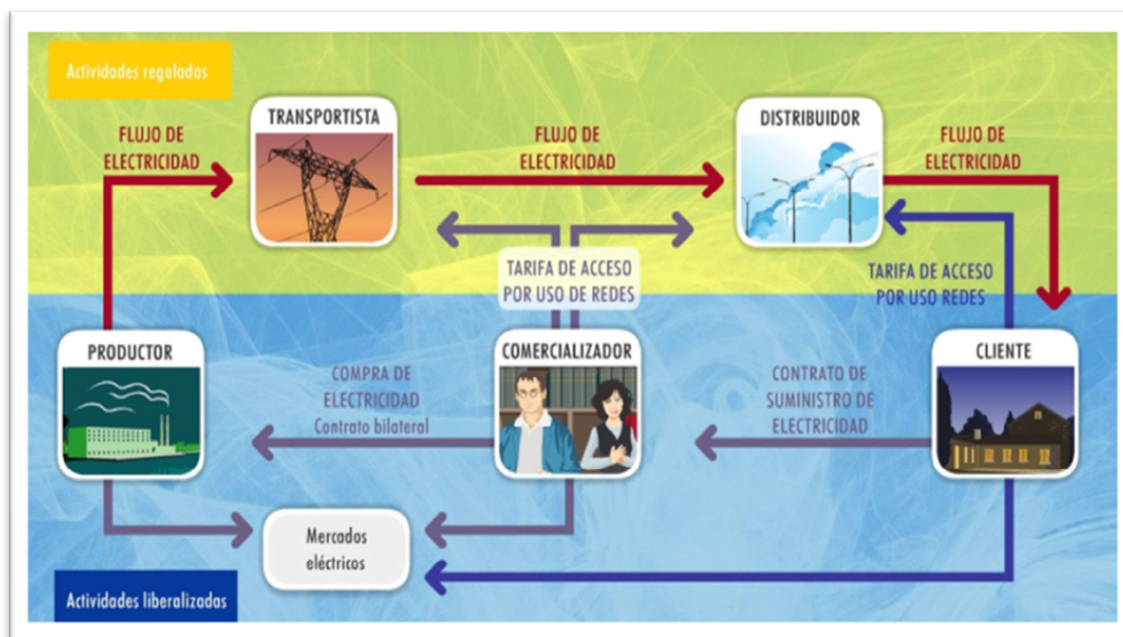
Actividades reguladas

FLUJO DE ELECTRICIDAD

TRANSPORTISTA

FLUJO DE ELECTRICIDAD

DISTRIBUIDOR

FLUJO DE ELECTRICIDAD

TARIFA DE ACCESO POR USO DE REDES

TARIFA DE ACCESO POR USO REDES

PRODUCTOR

COMPRA DE ELECTRICIDAD Contrato bilateral

COMERCIALIZADOR

CONTRATO DE SUMINISTRO DE ELECTRICIDAD

CLIENTE

Mercados eléctricos

Actividades liberalizadas